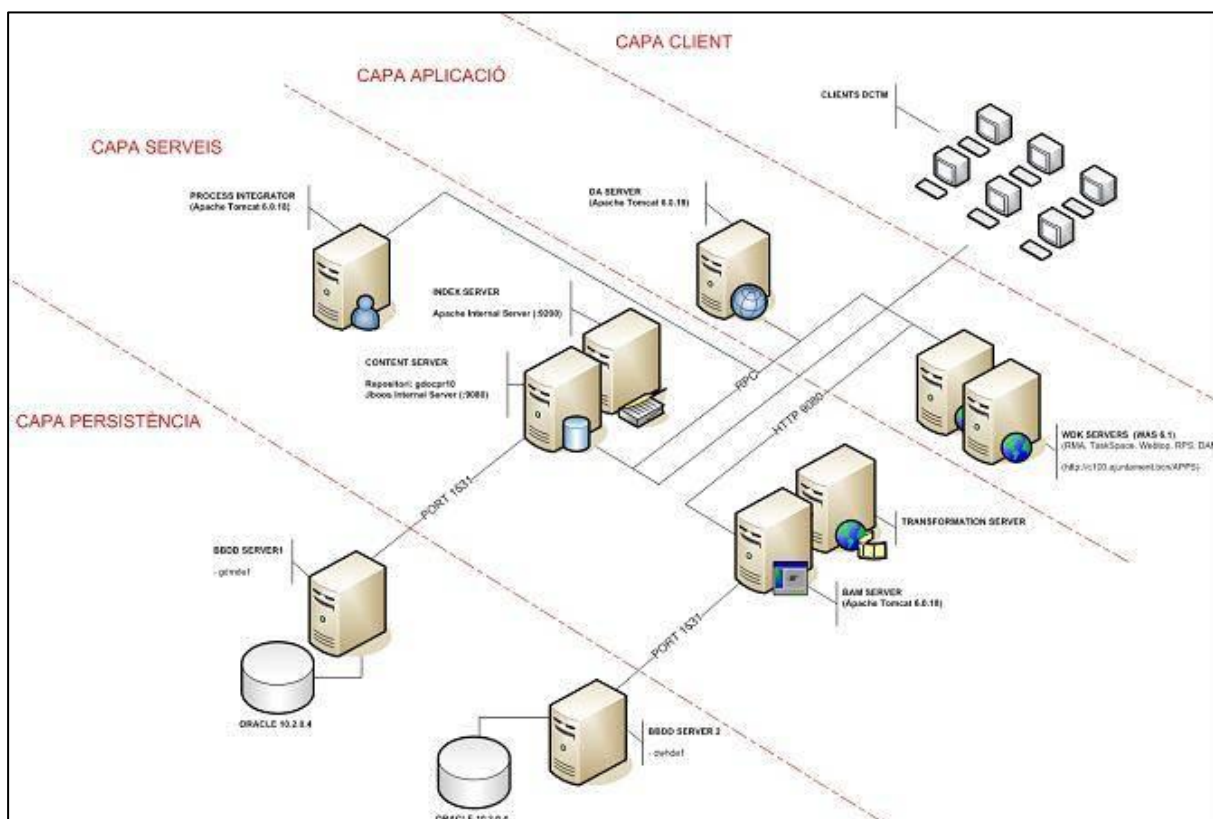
CAPA CLIENT

CAPA APLICACIÓ

CAPA SERVEIS

CAPA PERSISTÈNCIA

CLIENTS DCTM

PROCESS INTEGRATOR
(Apache Tomcat 6.0.18)

DA SERVER
(Apache Tomcat 6.0.18)

INDEX SERVER
Apache Internal Server (:9200)

CONTENT SERVER
Repositori: gdocpr10
Jboss Internal Server (:9080)

RPC

HTTP 9080

WDK SERVERS (WAS 6.1)
(RMA, TaskSpace, Webtop, RPS, DA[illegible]
(http://c100.ajuntament.bcn/APPS)

PORT 1531

TRANSFORMATION SERVER

BBDD SERVER1
- gdmde1

BAM SERVER
(Apache Tomcat 6.0.18)

PORT 1531

ORACLE 10.2.0.4

BBDD SERVER 2
- dwhde1

ORACLE 10.2.0.4